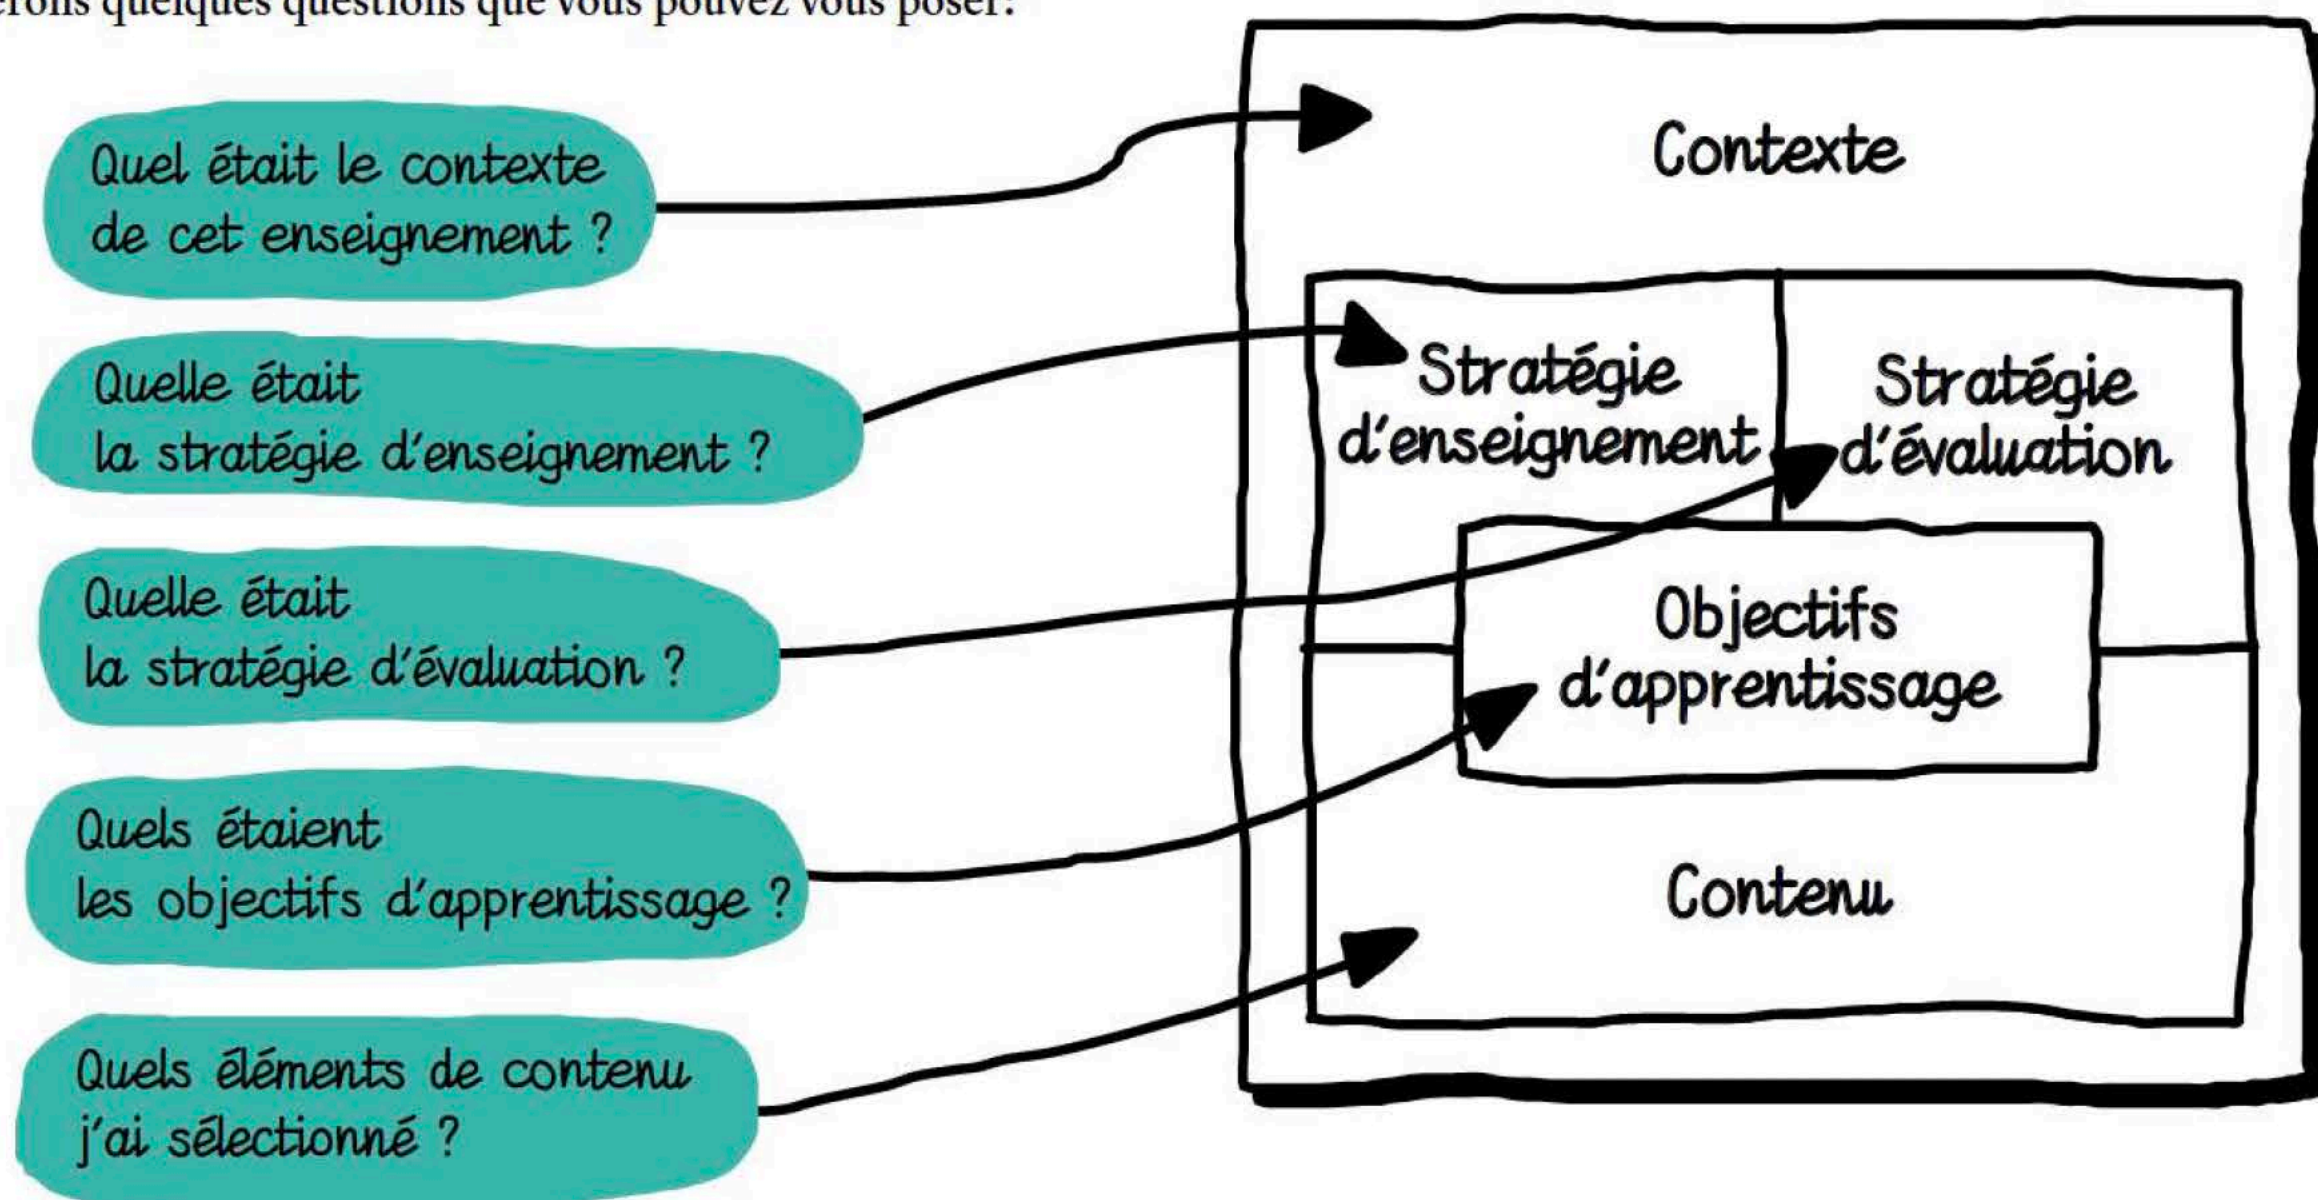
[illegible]erons quelques questions que vous pouvez vous poser.

Quel était le contexte de cet enseignement ?

Quelle était la stratégie d'enseignement ?

Quelle était la stratégie d'évaluation ?

Quels étaient les objectifs d'apprentissage ?

Quels éléments de contenu j'ai sélectionné ?

Contexte

Stratégie d'enseignement

Stratégie d'évaluation

Objectifs d'apprentissage

Contenu